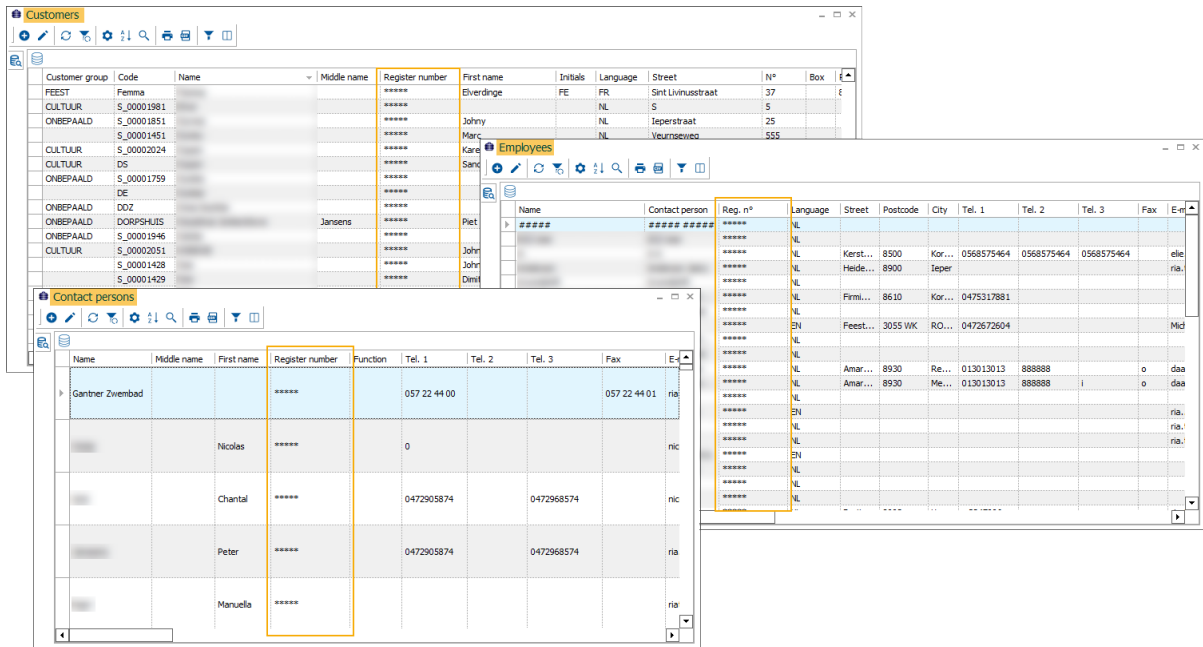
Customers

| Customer group | Code | Name | Middle name | Register number | First name | Initials | Language | Street | N° | Box |
|---|---|---|---|---|---|---|---|---|---|---|
| FEEST | Femma | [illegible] | | ***** | Elverdinge | FE | FR | Sint Livinusstraat | 37 | |
| CULTUUR | S_00001981 | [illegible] | | ***** | | | NL | S | 5 | |
| ONBEPAALD | S_00001851 | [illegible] | | ***** | Johny | | NL | Ieperstraat | 25 | |
| | S_00001451 | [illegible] | | ***** | Marc | | NL | Veurnseweg | 555 | |
| CULTUUR | S_00002024 | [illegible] | | ***** | Kare | | | | | |
| CULTUUR | DS | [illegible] | | ***** | Sand | | | | | |
| ONBEPAALD | S_00001759 | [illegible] | | ***** | | | | | | |
| | DE | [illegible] | | ***** | | | | | | |
| ONBEPAALD | DDZ | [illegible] | | ***** | | | | | | |
| ONBEPAALD | DORPSHUIS | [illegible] | Jansens | ***** | Piet | | | | | |
| ONBEPAALD | S_00001946 | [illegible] | | ***** | | | | | | |
| CULTUUR | S_00002051 | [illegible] | | ***** | John | | | | | |
| | S_00001428 | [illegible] | | ***** | John | | | | | |
| | S_00001429 | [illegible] | | ***** | Dimi | | | | | |

Employees

| Name | Contact person | Reg. n° | Language | Street | Postcode | City | Tel. 1 | Tel. 2 | Tel. 3 | Fax | E-m |
|---|---|---|---|---|---|---|---|---|---|---|---|
| ##### | ##### ##### | ***** | NL | | | | | | | | |
| | | ***** | NL | | | | | | | | |
| | | ***** | NL | Kerst... | 8500 | Kor... | 0568575464 | 0568575464 | 0568575464 | | elie |
| | | ***** | NL | Heide... | 8900 | Ieper | | | | | ria. |
| | | ***** | NL | | | | | | | | |
| | | ***** | NL | Firmi... | 8610 | Kor... | 0475317881 | | | | |
| | | ***** | NL | | | | | | | | |
| | | ***** | EN | Feest... | 3055 WK | RO... | 0472672604 | | | | Mic |
| | | ***** | NL | | | | | | | | |
| | | ***** | NL | | | | | | | | |
| | | ***** | NL | Amar... | 8930 | Re... | 013013013 | 888888 | | o | daa |
| | | ***** | NL | Amar... | 8930 | Me... | 013013013 | 888888 | i | o | daa |
| | | ***** | NL | | | | | | | | |
| | | ***** | EN | | | | | | | | ria. |
| | | ***** | NL | | | | | | | | ria. |
| | | ***** | NL | | | | | | | | ria. |
| | | ***** | EN | | | | | | | | |
| | | ***** | NL | | | | | | | | |
| | | ***** | NL | | | | | | | | |
| | | ***** | NL | | | | | | | | |

Contact persons

| Name | Middle name | First name | Register number | Function | Tel. 1 | Tel. 2 | Tel. 3 | Fax | E- |
|---|---|---|---|---|---|---|---|---|---|
| Gantner Zwembad | | | ***** | | 057 22 44 00 | | | 057 22 44 01 | ria |
| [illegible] | | Nicolas | ***** | | 0 | | | | nic |
| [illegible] | | Chantal | ***** | | 0472905874 | | 0472968574 | | nic |
| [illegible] | | Peter | ***** | | 0472905874 | | 0472968574 | | ria |
| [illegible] | | Manuella | ***** | | | | | | ria |